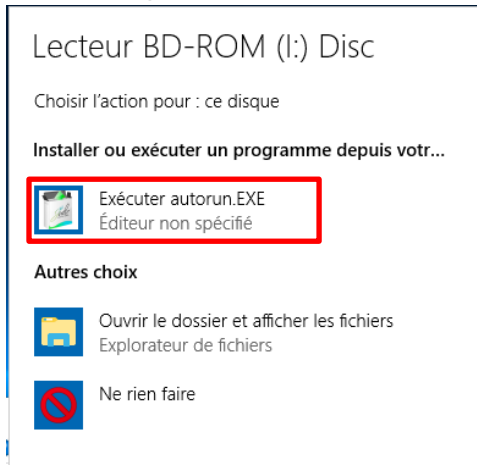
Lecteur BD-ROM (I:) Disc

Choisir l’action pour : ce disque

Installer ou exécuter un programme depuis votr...

Exécuter autorun.EXE
Éditeur non spécifié

Autres choix

Ouvrir le dossier et afficher les fichiers
Explorateur de fichiers

Ne rien faire